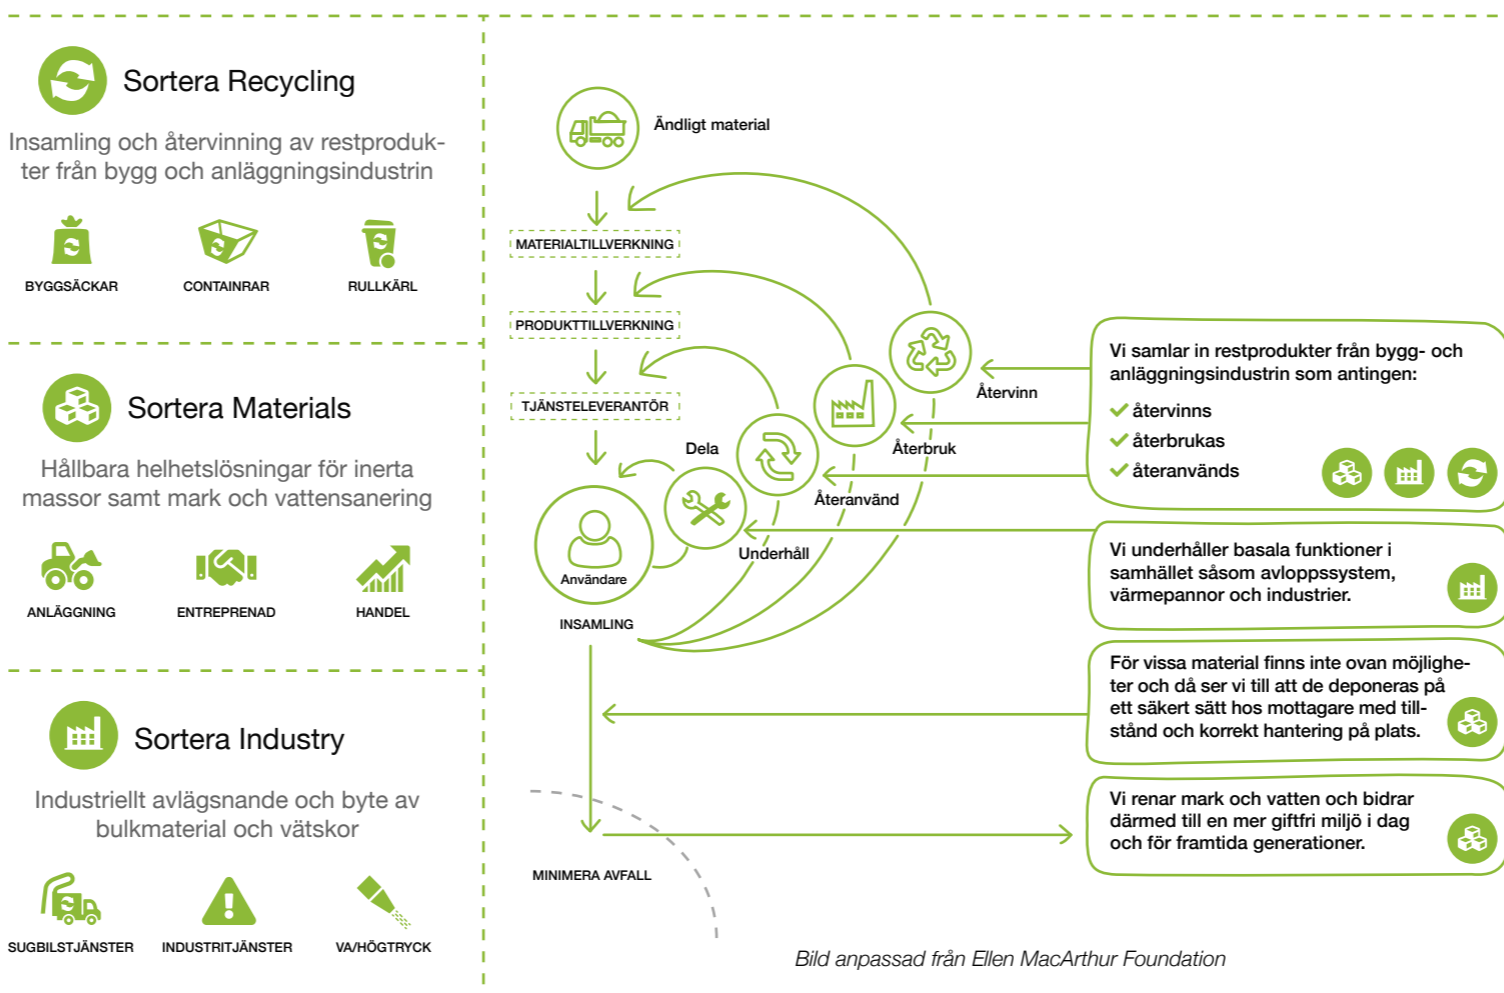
Sortera Recycling

Insamling och återvinning av restprodukter från bygg och anläggningsindustrin

BYGGSÄCKAR CONTAINRAR RULLKÄRL

Sortera Materials

Hållbara helhetslösningar för inerta massor samt mark och vattensanering

ANLÄGGNING ENTREPRENAD HANDEL

Sortera Industry

Industriellt avlägsnande och byte av bulkmaterial och vätskor

SUGBILSTJÄNSTER INDUSTRITJÄNSTER VA/HÖGTRYCK

Ändligt material

MATERIALTILLVERKNING

PRODUKTTILLVERKNING

TJÄNSTELEVERANTÖR

Dela

Användare

INSAMLING

Underhåll

Återanvänd

Återbruk

Återvinn

MINIMERA AVFALL

Vi samlar in restprodukter från bygg- och anläggningsindustrin som antingen:
återvinns
återbrukas
återanvänds

Vi underhåller basala funktioner i samhället såsom avloppssystem, värmepannor och industrier.

För vissa material finns inte ovan möjligheter och då ser vi till att de deponeras på ett säkert sätt hos mottagare med tillstånd och korrekt hantering på plats.

Vi renar mark och vatten och bidrar därmed till en mer giftfri miljö i dag och för framtida generationer.

Bild anpassad från Ellen MacArthur Foundation